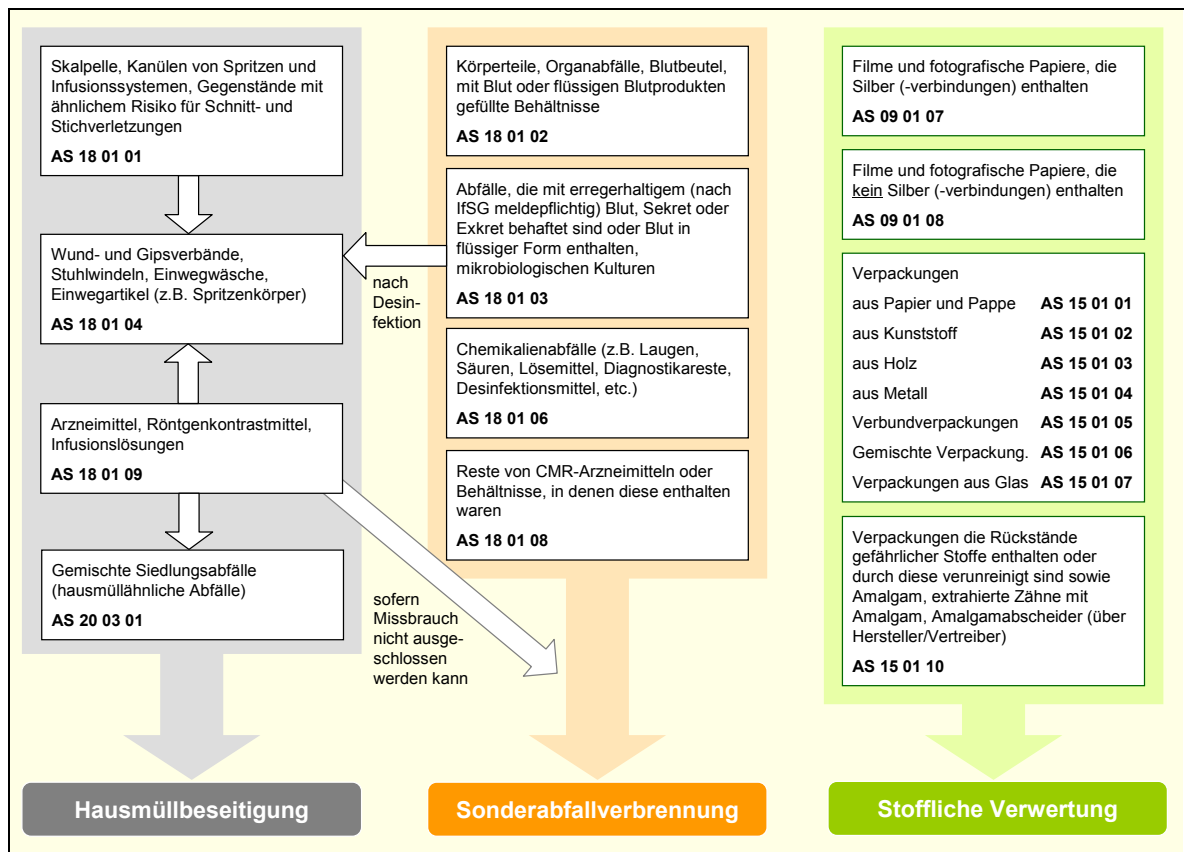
Skalpelle, Kanülen von Spritzen und Infusionssystemen, Gegenstände mit ähnlichem Risiko für Schnitt- und Stichverletzungen

**AS 18 01 01**

Wund- und Gipsverbände, Stuhlwindeln, Einwegwäsche, Einwegartikel (z.B. Spritzenkörper)

**AS 18 01 04**

Arzneimittel, Röntgenkontrastmittel, Infusionslösungen

**AS 18 01 09**

Gemischte Siedlungsabfälle (hausmüllähnliche Abfälle)

**AS 20 03 01**

nach Desinfektion

sofern Missbrauch nicht ausgeschlossen werden kann

Körperteile, Organabfälle, Blutbeutel, mit Blut oder flüssigen Blutprodukten gefüllte Behältnisse

**AS 18 01 02**

Abfälle, die mit erregerhaltigem (nach IfSG meldepflichtig) Blut, Sekret oder Exkret behaftet sind oder Blut in flüssiger Form enthalten, mikrobiologischen Kulturen

**AS 18 01 03**

Chemikalienabfälle (z.B. Laugen, Säuren, Lösemittel, Diagnostikareste, Desinfektionsmittel, etc.)

**AS 18 01 06**

Reste von CMR-Arzneimitteln oder Behältnisse, in denen diese enthalten waren

**AS 18 01 08**

Filme und fotografische Papiere, die Silber (-verbindungen) enthalten

**AS 09 01 07**

Filme und fotografische Papiere, die kein Silber (-verbindungen) enthalten

**AS 09 01 08**

Verpackungen

| | |
|---|---|
| aus Papier und Pappe | **AS 15 01 01** |
| aus Kunststoff | **AS 15 01 02** |
| aus Holz | **AS 15 01 03** |
| aus Metall | **AS 15 01 04** |
| Verbundverpackungen | **AS 15 01 05** |
| Gemischte Verpackung. | **AS 15 01 06** |
| Verpackungen aus Glas | **AS 15 01 07** |

Verpackungen die Rückstände gefährlicher Stoffe enthalten oder durch diese verunreinigt sind sowie Amalgam, extrahierte Zähne mit Amalgam, Amalgamabscheider (über Hersteller/Vertreiber)

**AS 15 01 10**

Hausmüllbeseitigung

Sonderabfallverbrennung

Stoffliche Verwertung